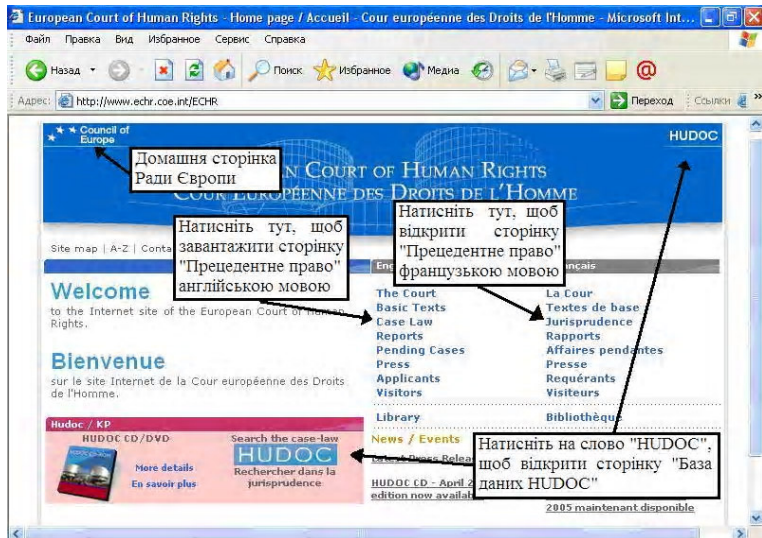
European Court of Human Rights - Home page / Accueil - Cour européenne des Droits de l'Homme - Microsoft Int...

Файл Правка Вид Избранное Сервис Справка

Назад Поиск Избранное Медиа

Адрес: http://www.echr.coe.int/ECHR Переход Ссылки

Council of Europe

HUDOC

Домашня сторінка Ради Європи

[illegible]N COURT OF HUMAN RIGHTS
COUR EUROPÉENNE DES DROITS DE L'HOMME

Натисніть тут, щоб завантажити сторінку "Прецедентне право" англійською мовою

Натисніть тут, щоб відкрити сторінку "Прецедентне право" французькою мовою

Site map | A-Z | Conta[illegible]

Eng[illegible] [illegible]nçais

Welcome
to the Internet site of the European Court of Hum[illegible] Rights.

Bienvenue
sur le site Internet de la Cour européenne des Droits de l'Homme.

| | |
|---|---|
| The Court | La Cour |
| Basic Texts | Textes de base |
| Case Law | Jurisprudence |
| Reports | Rapports |
| Pending Cases | Affaires pendantes |
| Press | Presse |
| Applicants | Requérants |
| Visitors | Visiteurs |
| Library | Bibliothèqu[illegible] |

Hudoc / KP
HUDOC CD/DVD
More details
En savoir plus

Search the case-law
HUDOC
Rechercher dans la jurisprudence

News / Events
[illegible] Press Releas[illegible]
HUDOC CD - April 2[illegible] edition now availab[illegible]

Натисніть на слово "HUDOC", щоб відкрити сторінку "База даних HUDOC"

2005 maintenant disponible